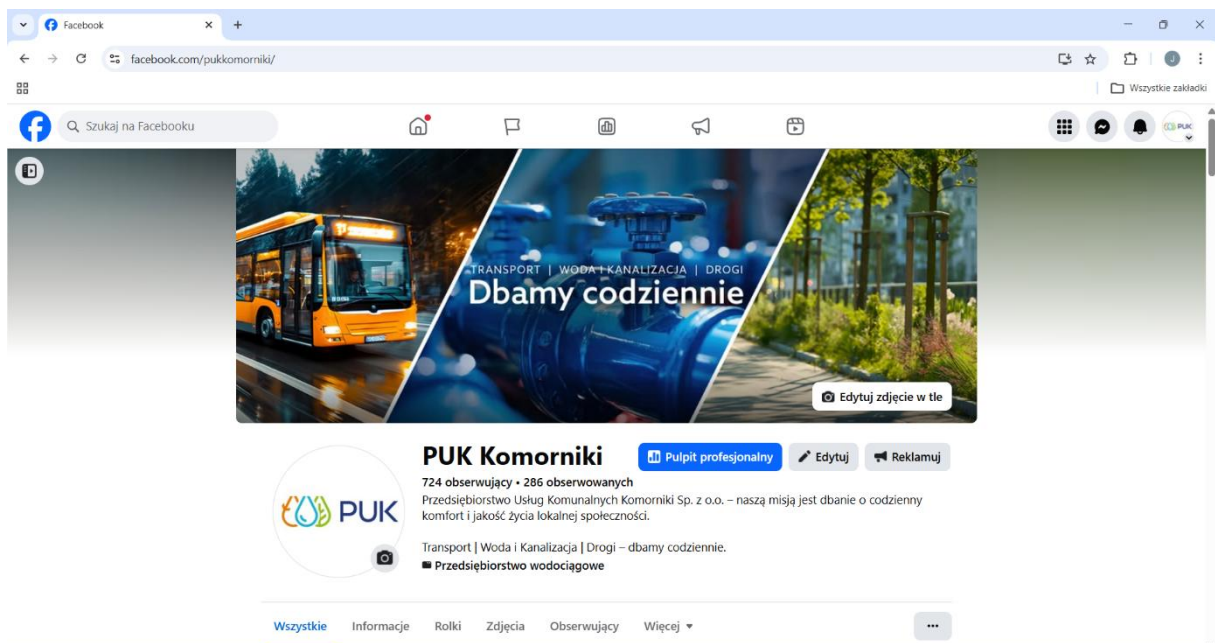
Facebook

facebook.com/pukkomorniki/

Wszystkie zakładki

Szukaj na Facebooku

PUK

TRANSPORT | WODA I KANALIZACJA | DROGI
Dbamy codziennie

Edytuj zdjęcie w tle

PUK

PUK Komorniki

Pulpit profesjonalny

Edytuj

Reklamuj

724 obserwujący • 286 obserwowanych

Przedsiębiorstwo Usług Komunalnych Komorniki Sp. z o.o. – naszą misją jest dbanie o codzienny komfort i jakość życia lokalnej społeczności.

Transport | Woda i Kanalizacja | Drogi – dbamy codziennie.

Przedsiębiorstwo wodociągowe

Wszystkie Informacje Rolki Zdjęcia Obserwujący Więcej

...